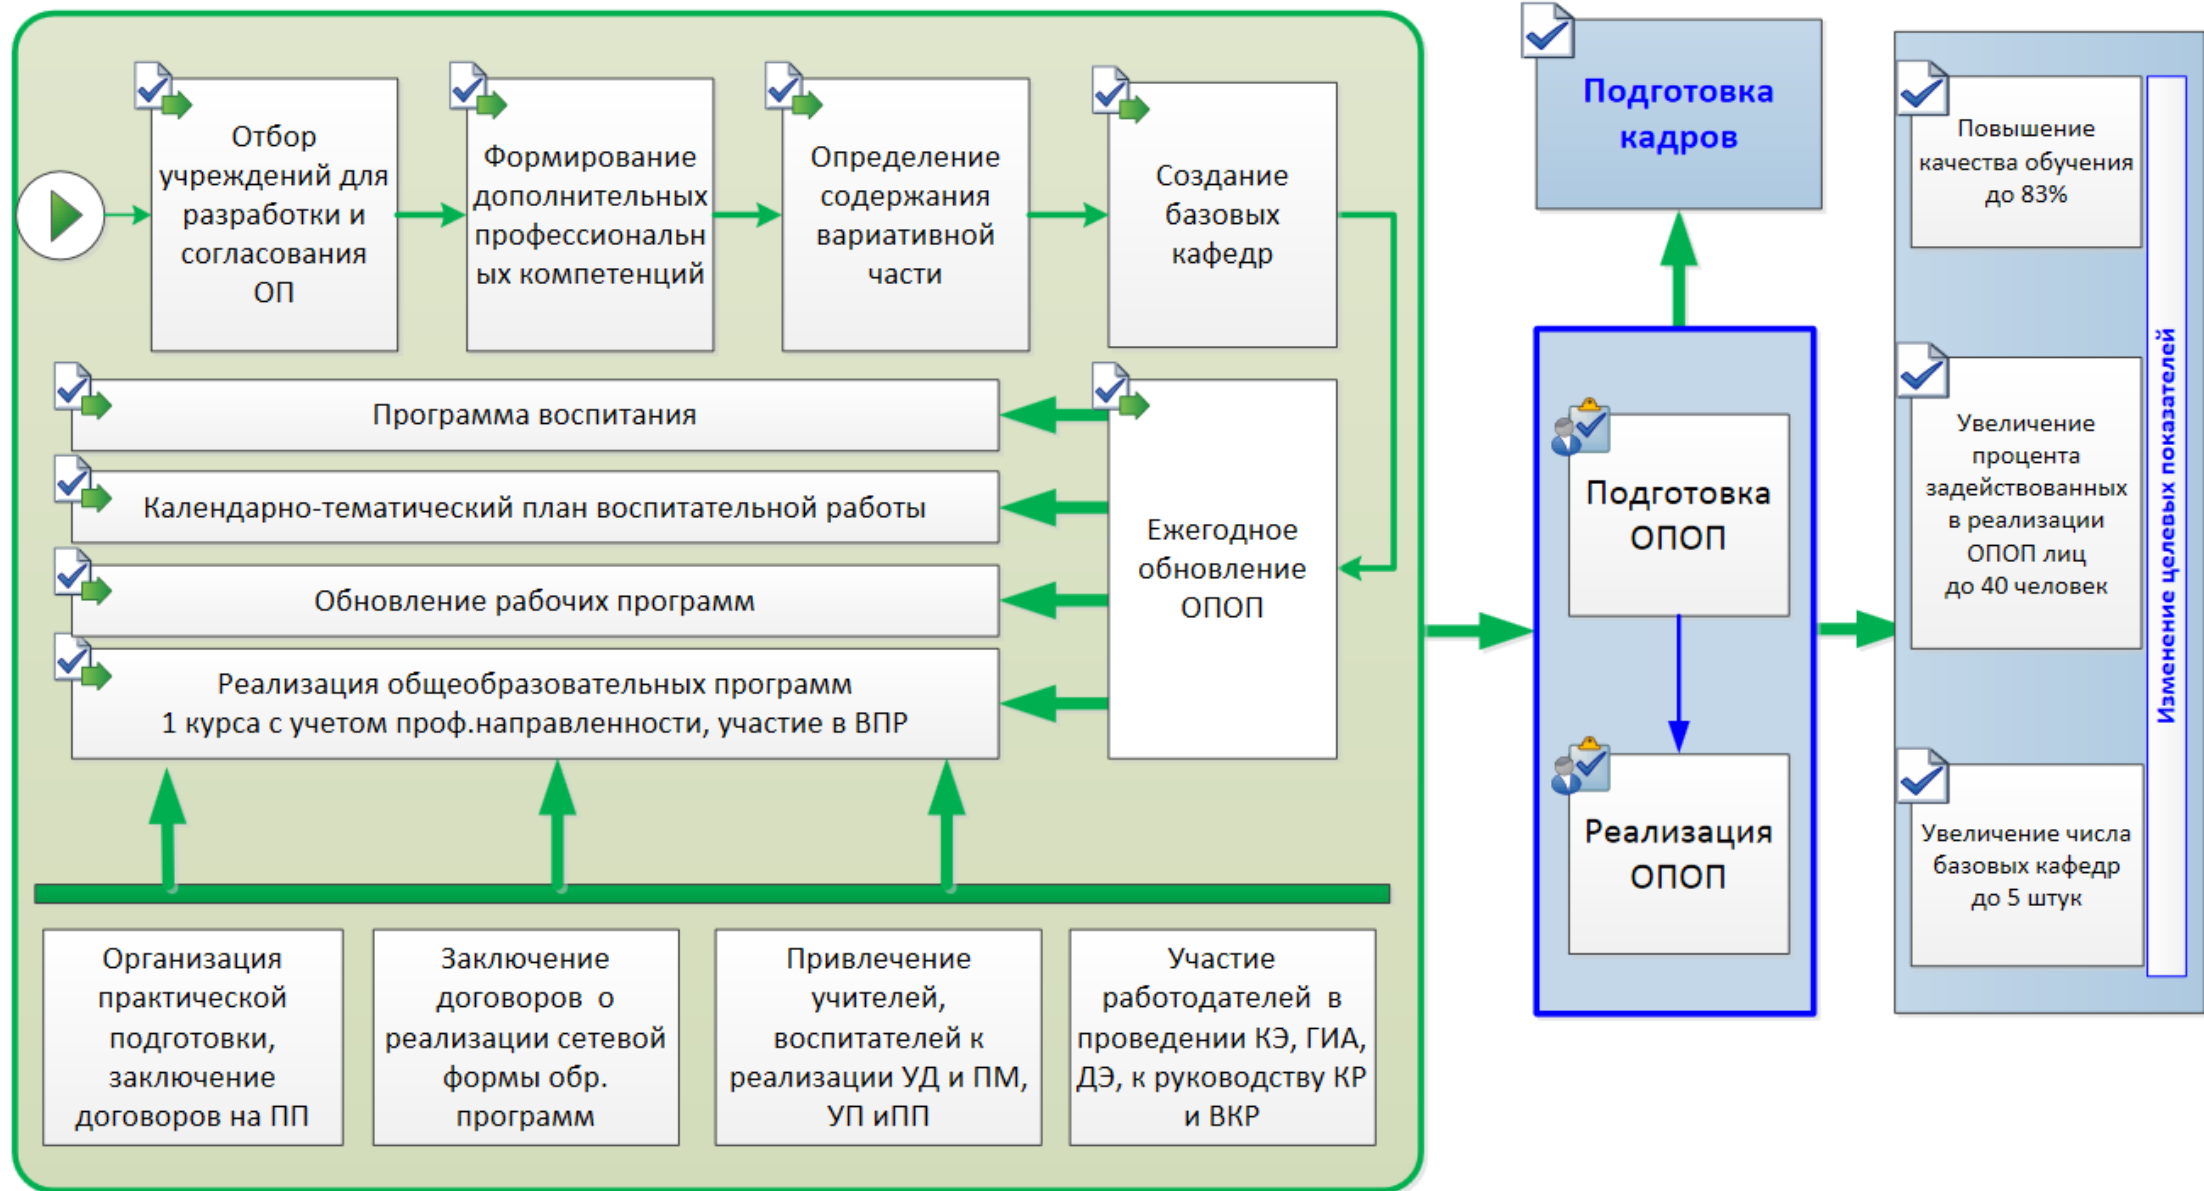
Отбор учреждений для разработки и согласования ОП

Формирование дополнительных профессиональных компетенций

Определение содержания вариативной части

Создание базовых кафедр

Подготовка кадров

Программа воспитания

Календарно-тематический план воспитательной работы

Обновление рабочих программ

Реализация общеобразовательных программ 1 курса с учетом проф.направленности, участие в ВПР

Ежегодное обновление ОПОП

Подготовка ОПОП

Реализация ОПОП

Повышение качества обучения до 83%

Увеличение процента задействованных в реализации ОПОП лиц до 40 человек

Увеличение числа базовых кафедр до 5 штук

Изменение целевых показателей

Организация практической подготовки, заключение договоров на ПП

Заключение договоров о реализации сетевой формы обр. программ

Привлечение учителей, воспитателей к реализации УД и ПМ, УП иПП

Участие работодателей в проведении КЭ, ГИА, ДЭ, к руководству КР и ВКР